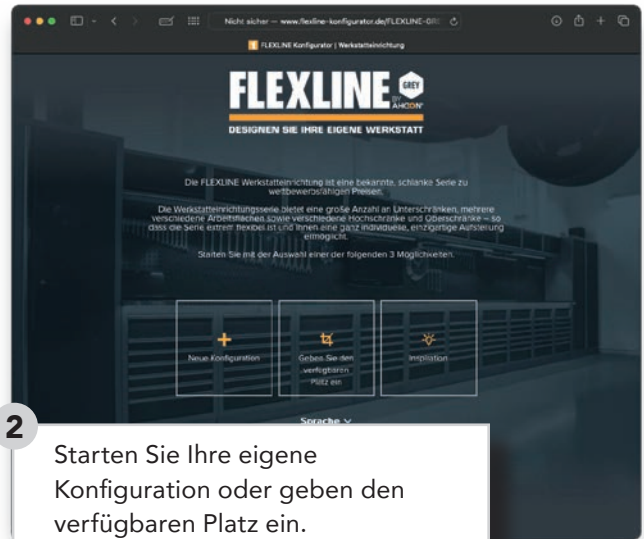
Nicht sicher — www.flexline-konfigurator.de/FLEXLINE-GRE

FLEXLINE Konfigurator | Werkstatteinrichtung

FLEXLINE GREY BY AHCON

DESIGNEN SIE IHRE EIGENE WERKSTATT

Die FLEXLINE Werkstatteinrichtung ist eine bekannte, schlanke Serie zu wettbewerbsfähigen Preisen.

Die Werkstatteinrichtungsserie bietet eine große Anzahl an Unterschränken, mehrere verschiedene Arbeitsflächen sowie verschiedene Hochschränke und Oberschränke – so dass die Serie extrem flexibel ist und Ihnen eine ganz individuelle, einzigartige Aufstellung ermöglicht.

Starten Sie mit der Auswahl einer der folgenden 3 Möglichkeiten.

Neue Konfiguration

Geben Sie den verfügbaren Platz ein

Inspiration

Sprache

2

Starten Sie Ihre eigene Konfiguration oder geben den verfügbaren Platz ein.